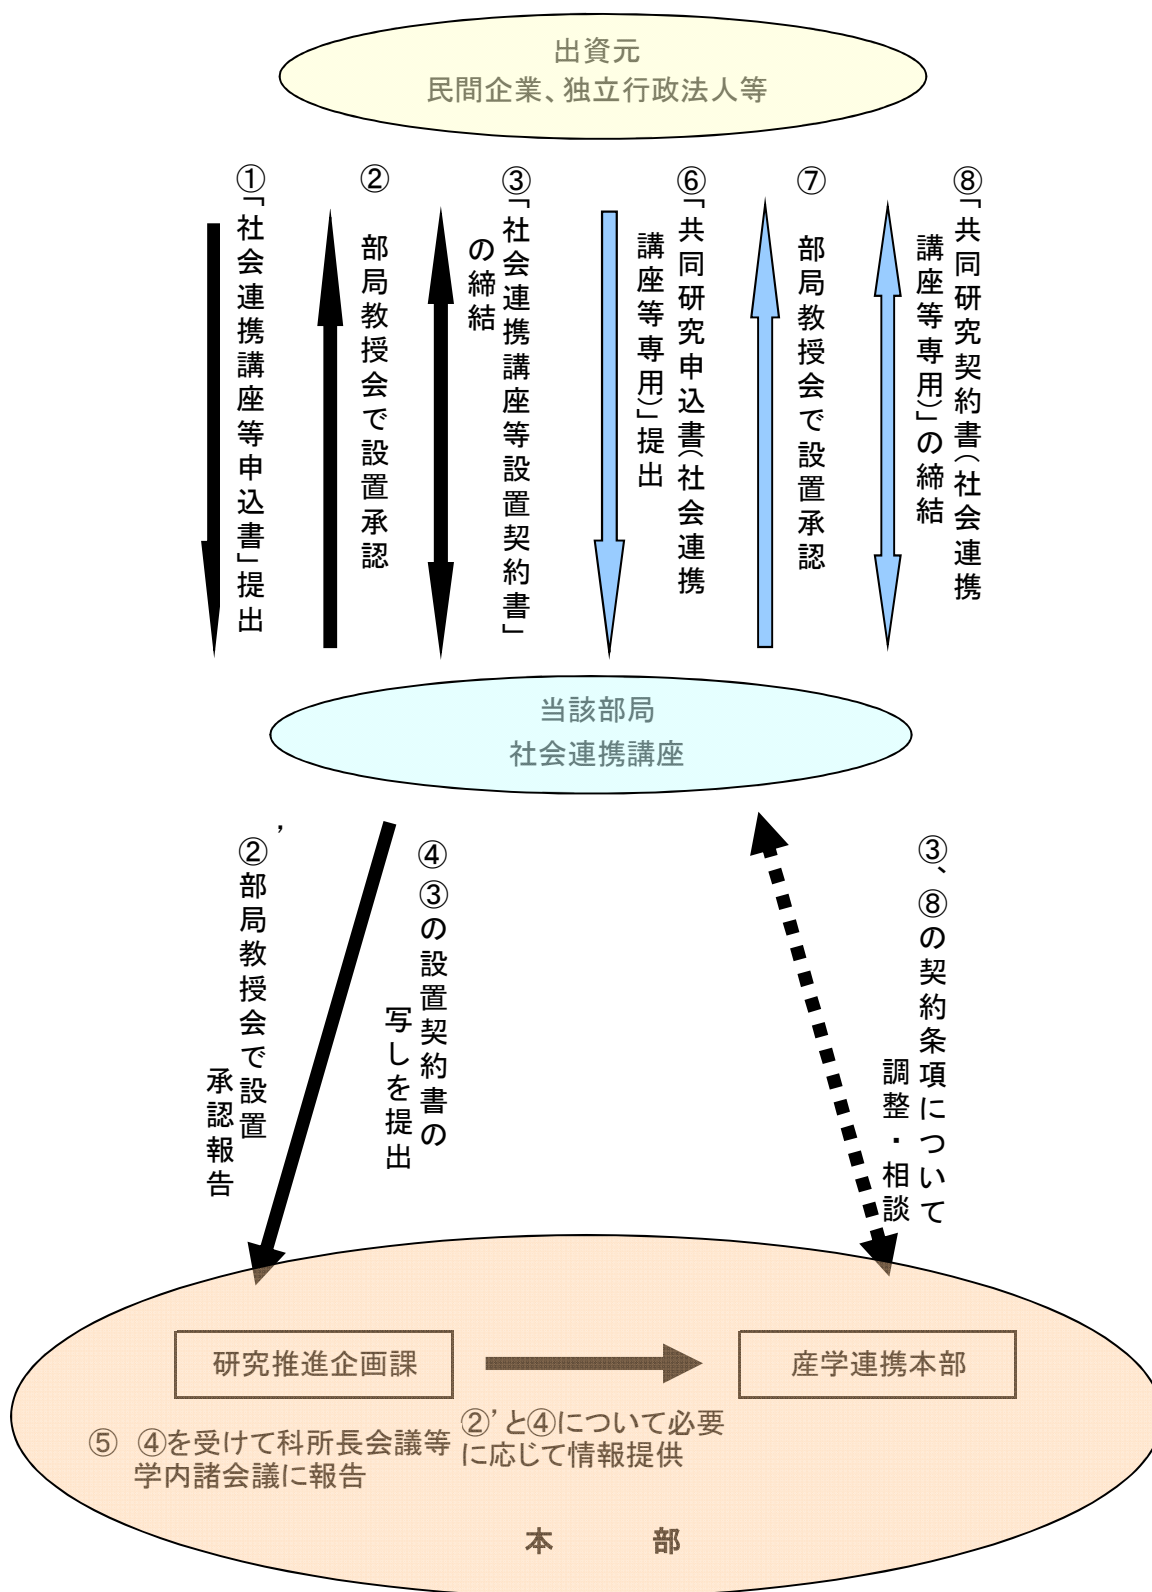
出資元
民間企業、独立行政法人等

①「社会連携講座等申込書」提出

②部局教授会で設置承認

③「社会連携講座等設置契約書」の締結

⑥「共同研究申込書（社会連携講座等専用）」提出

⑦部局教授会で設置承認

⑧「共同研究契約書（社会連携講座等専用）」の締結

当該部局
社会連携講座

②’部局教授会で設置承認報告

④③の設置契約書の写しを提出

③、⑧の契約条項について調整・相談

研究推進企画課

産学連携本部

⑤ ④を受けて科所長会議等学内諸会議に報告

②’と④について必要に応じて情報提供

本　部